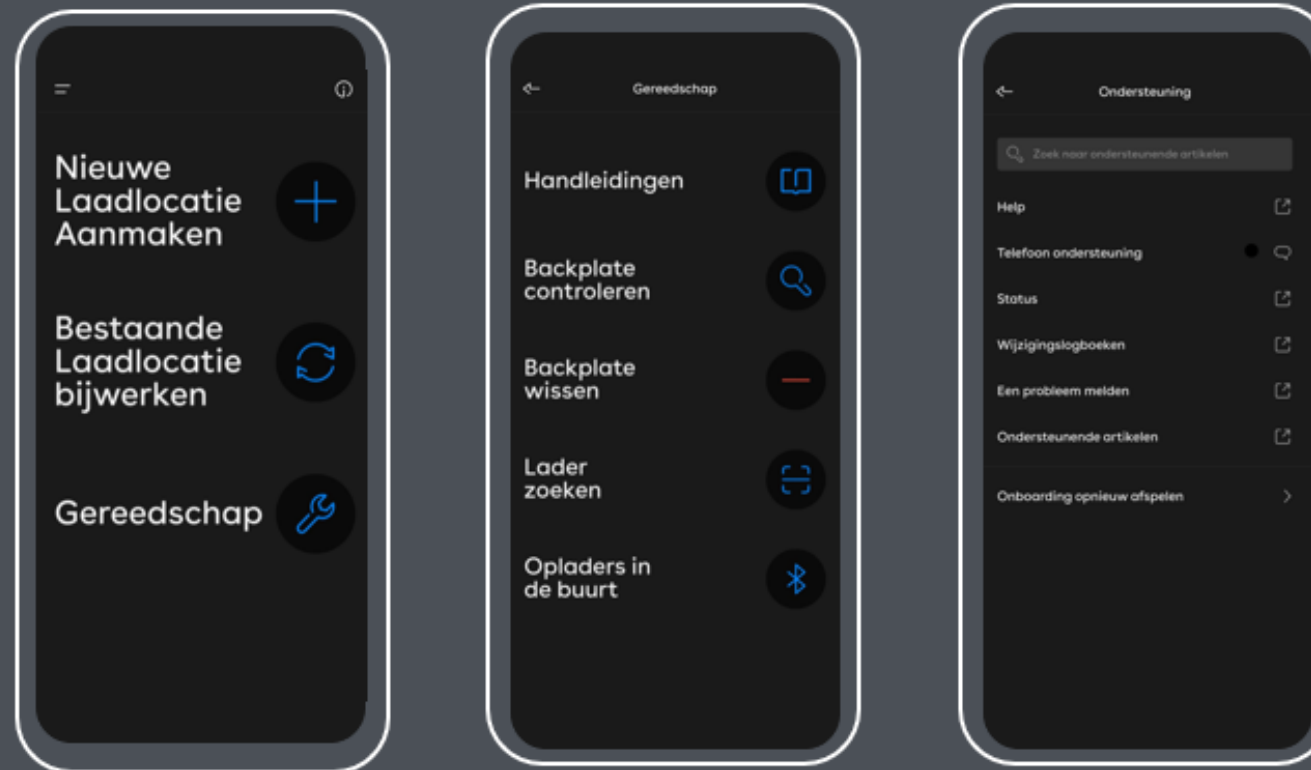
Nieuwe Laadlocatie Aanmaken

Bestaande Laadlocatie bijwerken

Gereedschap

Gereedschap

Handleidingen

Backplate controleren

Backplate wissen

Lader zoeken

Opladers in de buurt

Ondersteuning

Zoek naar ondersteunende artikelen

Help

Telefoon ondersteuning

Status

Wijzigingslogboeken

Een probleem melden

Ondersteunende artikelen

Onboarding opnieuw afspelen